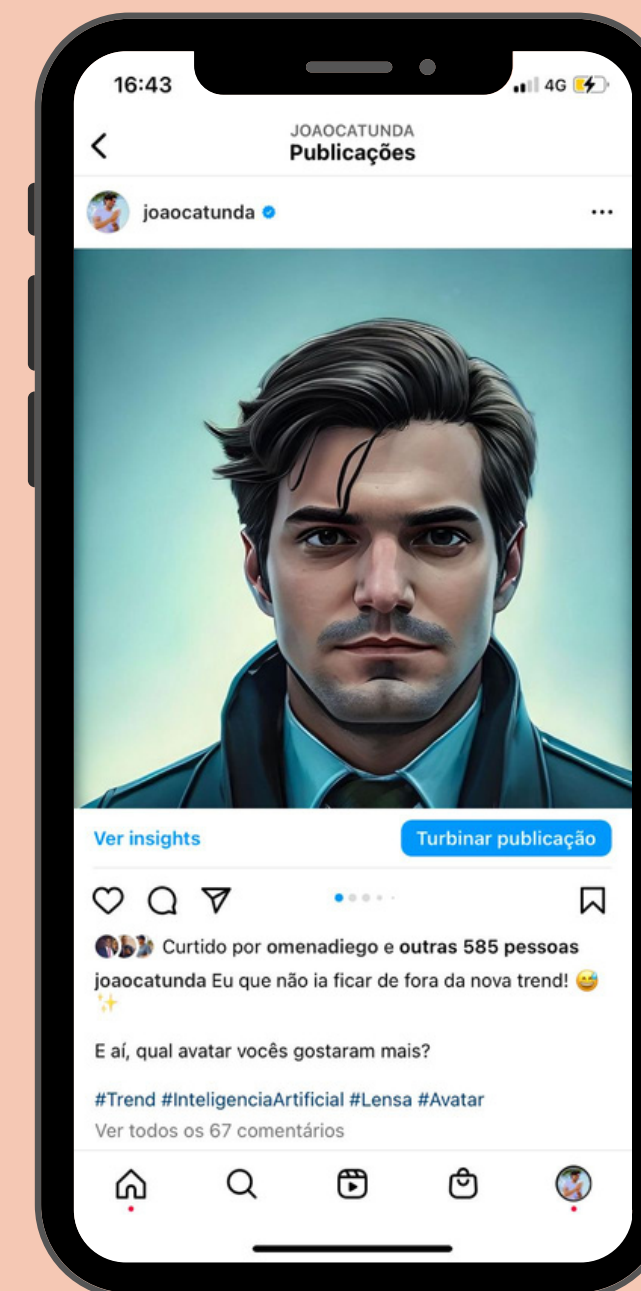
16:43

4G

JOAOCATUNDA
Publicações

joaocatunda

Ver insights

Turbinar publicação

Curtido por omenadiego e outras 585 pessoas

joaocatunda Eu que não ia ficar de fora da nova trend! 😅 ✨

E aí, qual avatar vocês gostaram mais?

#Trend #InteligenciaArtificial #Lensa #Avatar

Ver todos os 67 comentários